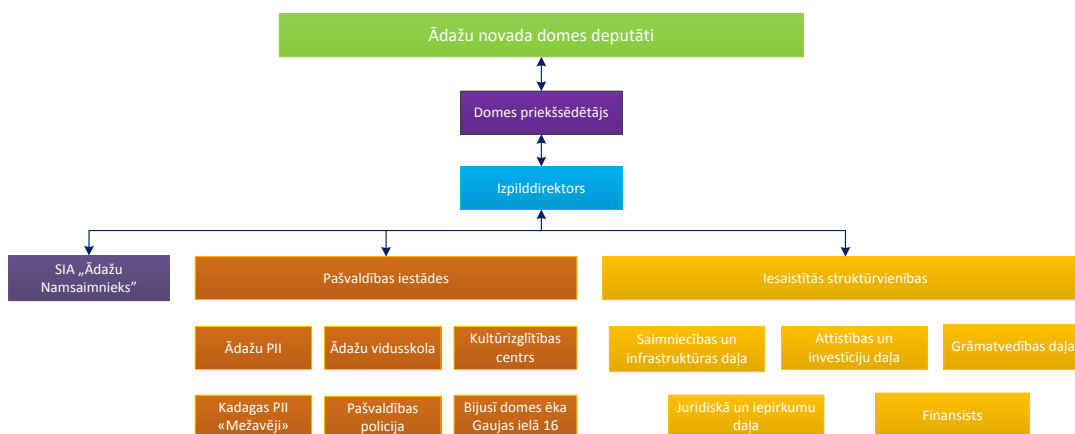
Ādažu novada domes deputāti

Domes priekšsēdētājs

Izpilddirektors

SIA „Ādažu Namsaimnieks"

Pašvaldības iestādes

Iesaistītās struktūrvienības

Ādažu PII

Ādažu vidusskola

Kultūrizglītības centrs

Saimniecības un infrastruktūras daļa

Attīstības un investīciju daļa

Grāmatvedības daļa

Kadagas PII «Mežavēji»

Pašvaldības policija

Bijusī domes ēka Gaujas ielā 16

Juridiskā un iepirkumu daļa

Finansists